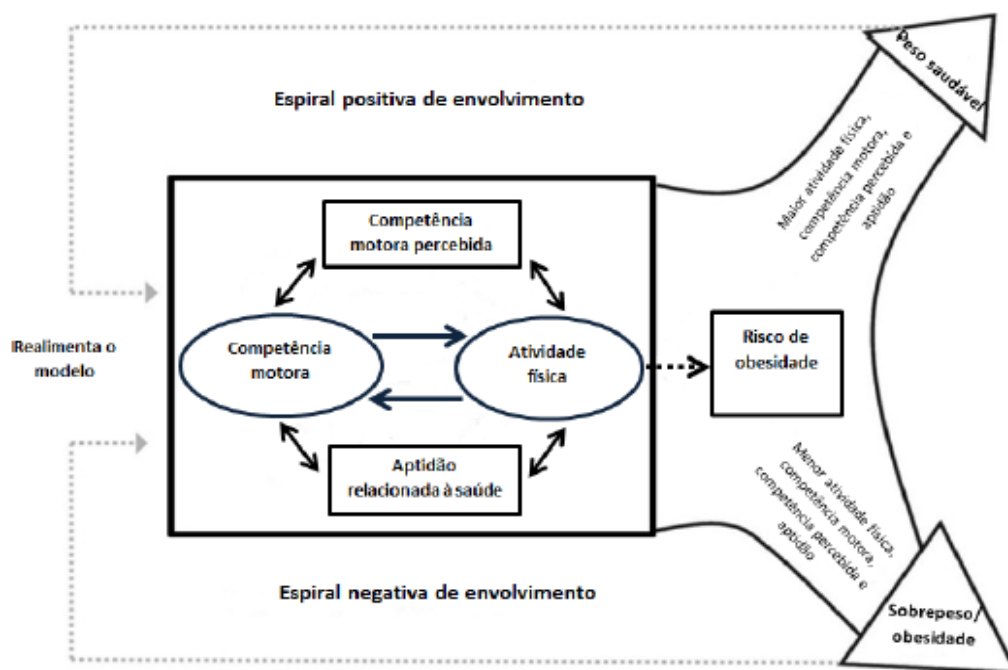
Espiral positiva de envolvimento

Peso saudável

Maior atividade física, competência motora, competência percebida e aptidão

Competência motora percebida

Realimenta o modelo

Competência motora

Atividade física

Risco de obesidade

Aptidão relacionada à saúde

Menor atividade física, competência motora, competência percebida e aptidão

Espiral negativa de envolvimento

Sobrepeso/ obesidade